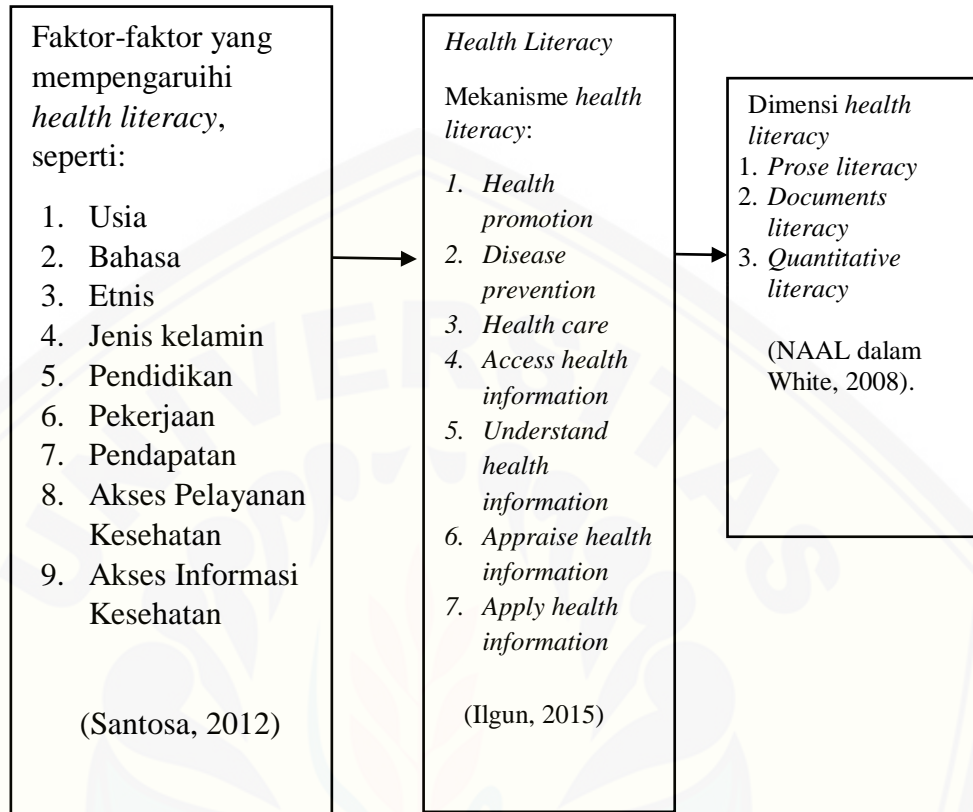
Faktor-faktor yang mempengaruhi *health literacy*, seperti:

1. Usia
2. Bahasa
3. Etnis
4. Jenis kelamin
5. Pendidikan
6. Pekerjaan
7. Pendapatan
8. Akses Pelayanan Kesehatan
9. Akses Informasi Kesehatan

(Santosa, 2012)

*Health Literacy*

Mekanisme *health literacy*:

1. *Health promotion*
2. *Disease prevention*
3. *Health care*
4. *Access health information*
5. *Understand health information*
6. *Appraise health information*
7. *Apply health information*

(Ilgun, 2015)

Dimensi *health literacy*
1. *Prose literacy*
2. *Documents literacy*
3. *Quantitative literacy*

(NAAL dalam White, 2008).